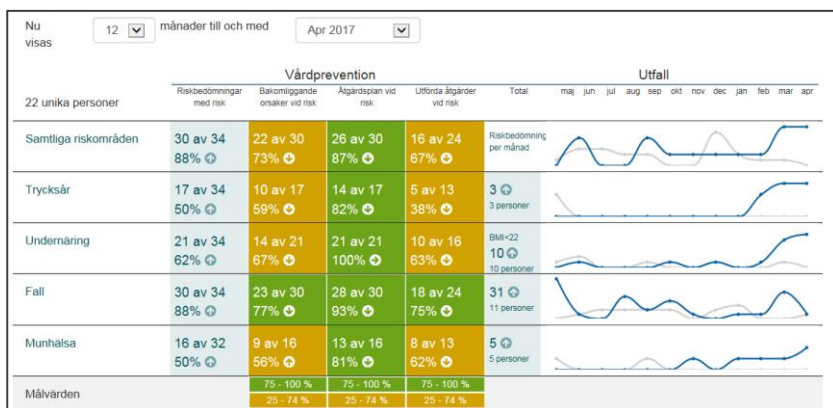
Nu visas 12 månader till och med Apr 2017

| 22 unika personer | Vårdprevention: Riskbedömningar med risk | Bakomliggande orsaker vid risk | Åtgärdsplan vid risk | Utförda åtgärder vid risk | Total | Utfall: maj jun jul aug sep okt nov dec jan feb mar apr |
|---|---|---|---|---|---|---|
| Samtliga riskområden | 30 av 34 88% | 22 av 30 73% | 26 av 30 87% | 16 av 24 67% | Riskbedömning per månad | |
| Trycksår | 17 av 34 50% | 10 av 17 59% | 14 av 17 82% | 5 av 13 38% | 3 3 personer | |
| Undernäring | 21 av 34 62% | 14 av 21 67% | 21 av 21 100% | 10 av 16 63% | BMI<22 10 10 personer | |
| Fall | 30 av 34 88% | 23 av 30 77% | 28 av 30 93% | 18 av 24 75% | 31 11 personer | |
| Munhälsa | 16 av 32 50% | 9 av 16 56% | 13 av 16 81% | 8 av 13 62% | 5 5 personer | |
| Målvärden | | 75 - 100 % 25 - 74 % | 75 - 100 % 25 - 74 % | 75 - 100 % 25 - 74 % | | |